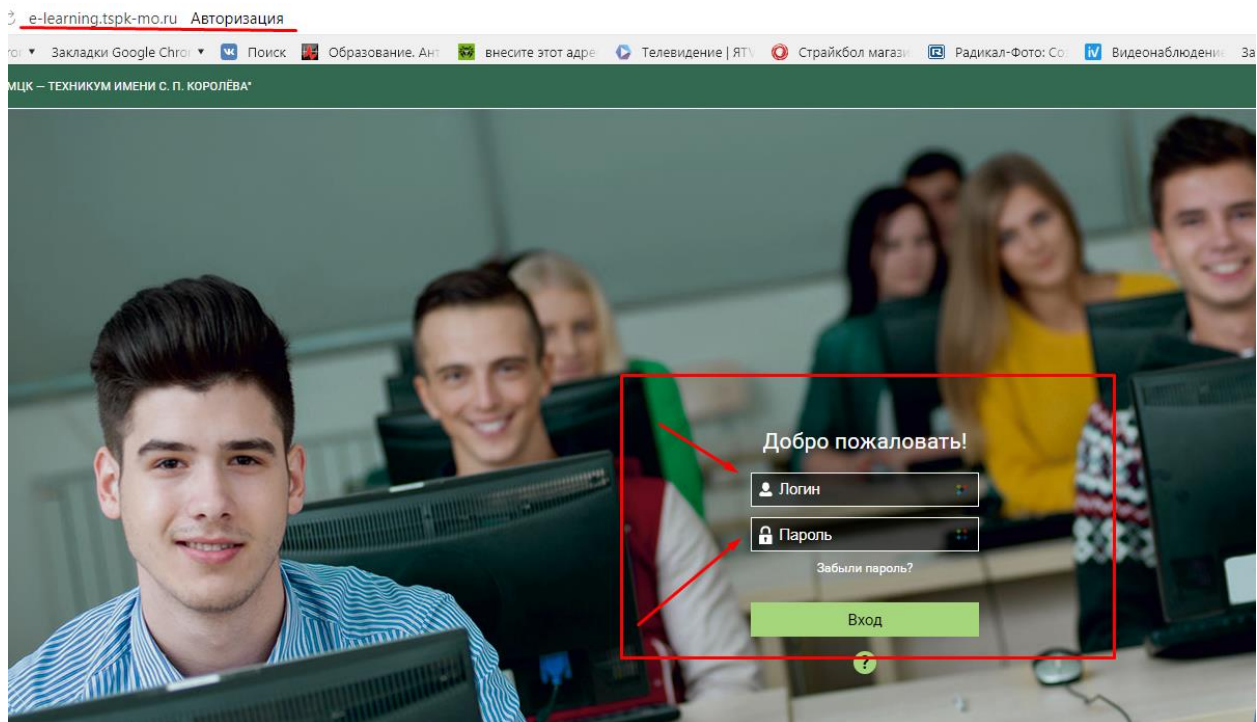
e-learning.tspk-mo.ru Авторизация

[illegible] Закладки Google Chro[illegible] Поиск Образование. Ант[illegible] внесите этот адре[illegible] Телевидение | ЯТ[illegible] Страйкбол магаз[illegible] Радикал-Фото: Со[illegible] Видеонаблюдени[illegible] За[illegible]

МЦК – ТЕХНИКУМ ИМЕНИ С. П. КОРОЛЁВА"

Добро пожаловать!

Логин

Пароль

Забыли пароль?

Вход

?